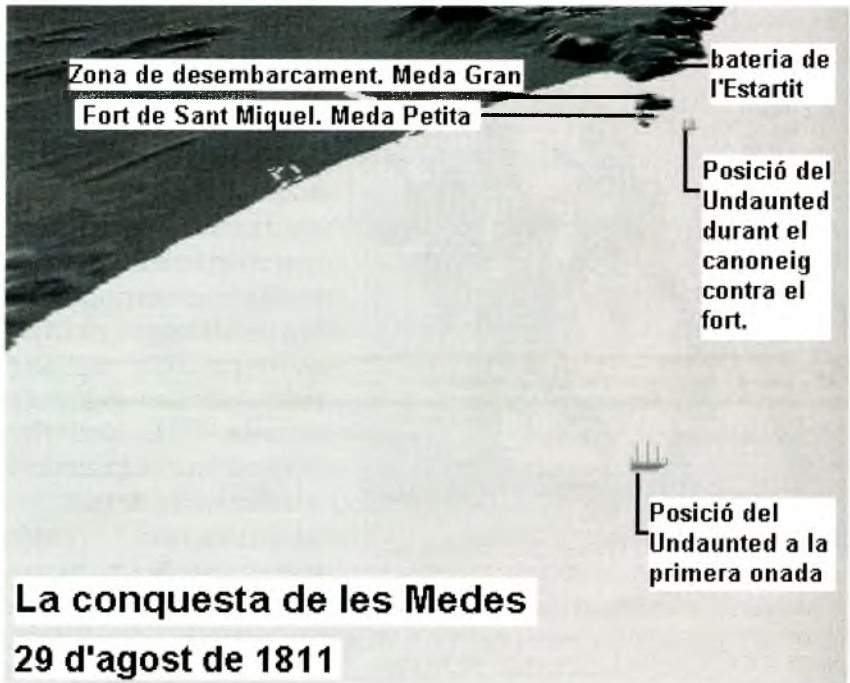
Zona de desembarcament. Meda Gran

Fort de Sant Miquel. Meda Petita

bateria de l'Estartit

Posició del Undaunted durant el canoneig contra el fort.

Posició del Undaunted a la primera onada

La conquesta de les Medes

29 d'agost de 1811